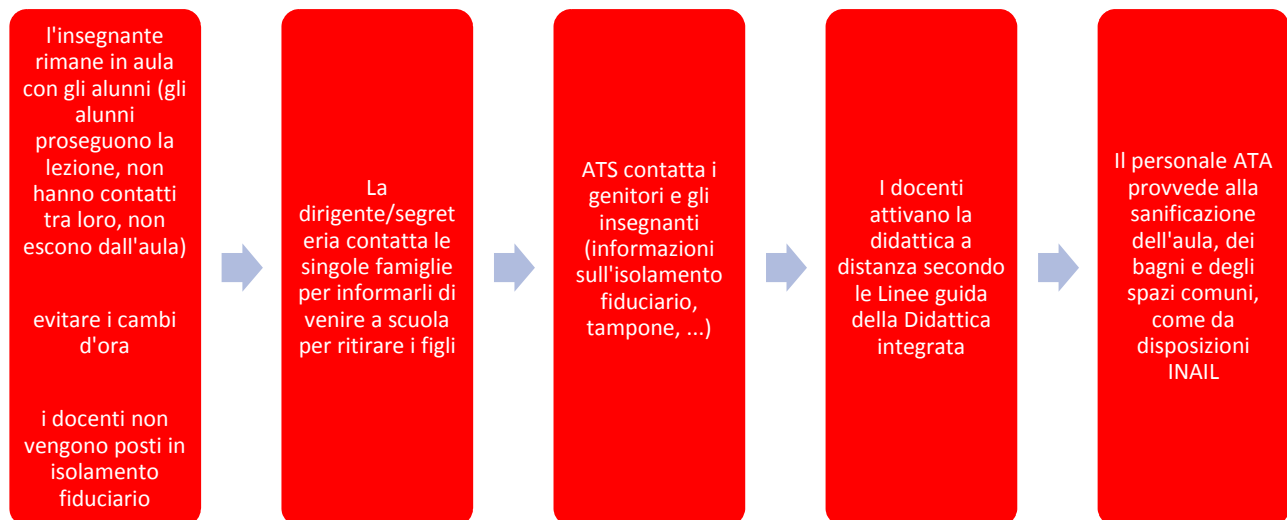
l'insegnante rimane in aula con gli alunni (gli alunni proseguono la lezione, non hanno contatti tra loro, non escono dall'aula)

evitare i cambi d'ora

i docenti non vengono posti in isolamento fiduciario

La dirigente/segreteria contatta le singole famiglie per informarli di venire a scuola per ritirare i figli

ATS contatta i genitori e gli insegnanti (informazioni sull'isolamento fiduciario, tampone, ...)

I docenti attivano la didattica a distanza secondo le Linee guida della Didattica integrata

Il personale ATA provvede alla sanificazione dell'aula, dei bagni e degli spazi comuni, come da disposizioni INAIL